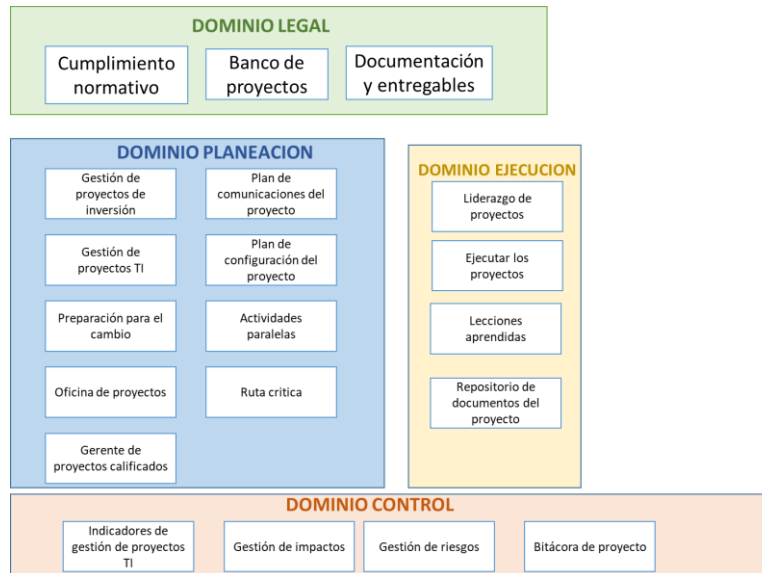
DOMINIO LEGAL

Cumplimiento normativo

Banco de proyectos

Documentación y entregables

DOMINIO PLANEACION

Gestión de proyectos de inversión

Plan de comunicaciones del proyecto

Gestión de proyectos TI

Plan de configuración del proyecto

Preparación para el cambio

Actividades paralelas

Oficina de proyectos

Ruta critica

Gerente de proyectos calificados

DOMINIO EJECUCION

Liderazgo de proyectos

Ejecutar los proyectos

Lecciones aprendidas

Repositorio de documentos del proyecto

DOMINIO CONTROL

Indicadores de gestión de proyectos TI

Gestión de impactos

Gestión de riesgos

Bitácora de proyecto